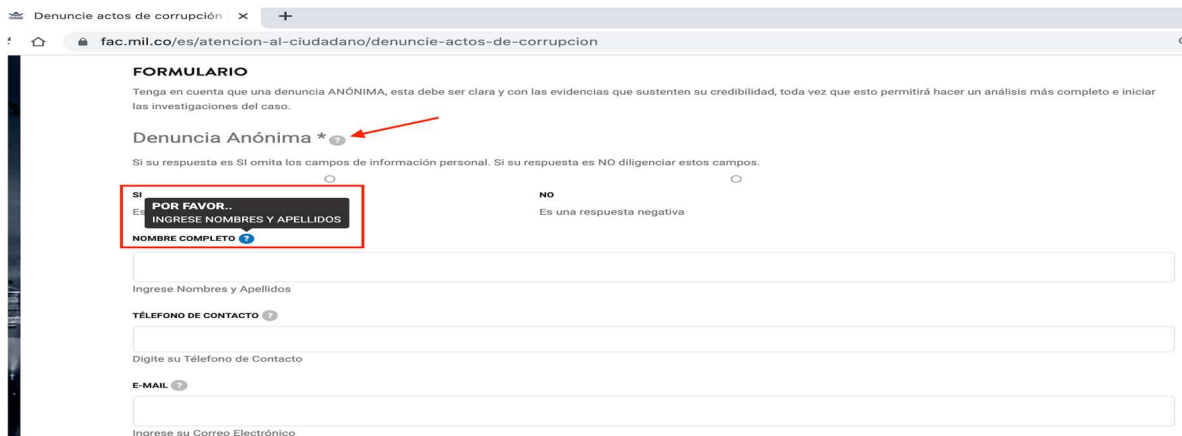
Denuncie actos de corrupción ×   +

fac.mil.co/es/atencion-al-ciudadano/denuncie-actos-de-corrupcion

FORMULARIO

Tenga en cuenta que una denuncia ANÓNIMA, esta debe ser clara y con las evidencias que sustenten su credibilidad, toda vez que esto permitirá hacer un análisis más completo e iniciar las investigaciones del caso.

Denuncia Anónima * ?

Si su respuesta es SI omita los campos de información personal. Si su respuesta es NO diligenciar estos campos.

SI

Es

POR FAVOR..
INGRESE NOMBRES Y APELLIDOS

NO

Es una respuesta negativa

NOMBRE COMPLETO ?

Ingrese Nombres y Apellidos

TÉLEFONO DE CONTACTO ?

Digite su Télefono de Contacto

E-MAIL ?

Ingrese su Correo Electrónico